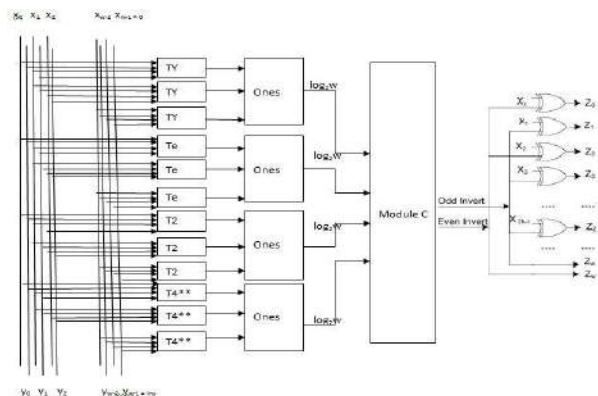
$x_0$ $x_1$ $x_2$ $x_{w-2}$ $x_{w-1+d}$

TY
TY
TY
Te
Te
Te
T2
T2
T2
T4**
T4**
T4**

Ones
Ones
Ones
Ones

$\log_2 w$
$\log_2 w$
$\log_2 w$
$\log_2 w$

Module C

Odd Invert
Even Invert

$X_0$
$X_1$
$X_2$
$X_3$
$X_{2k-1}$

$Z_0$
$Z_1$
$Z_2$
$Z_3$
$Z_k$
$Z_w$
$Z_e$

....
....
....
....

$y_0$ $y_1$ $y_2$ $y_{w-2}$ $y_{w-1+m}$